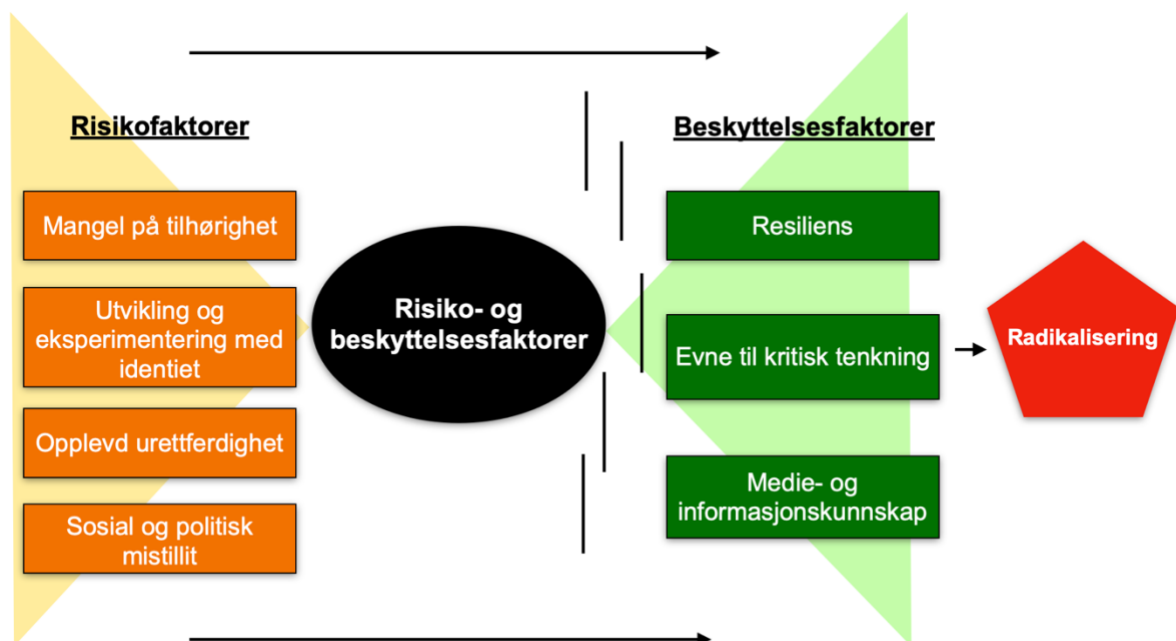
Risikofaktorer

Mangel på tilhørighet

Utvikling og eksperimentering med identiet

Opplevd urettferdighet

Sosial og politisk mistillit

Risiko- og beskyttelsesfaktorer

Beskyttelsesfaktorer

Resiliens

Evne til kritisk tenkning

Medie- og informasjonskunnskap

Radikalisering